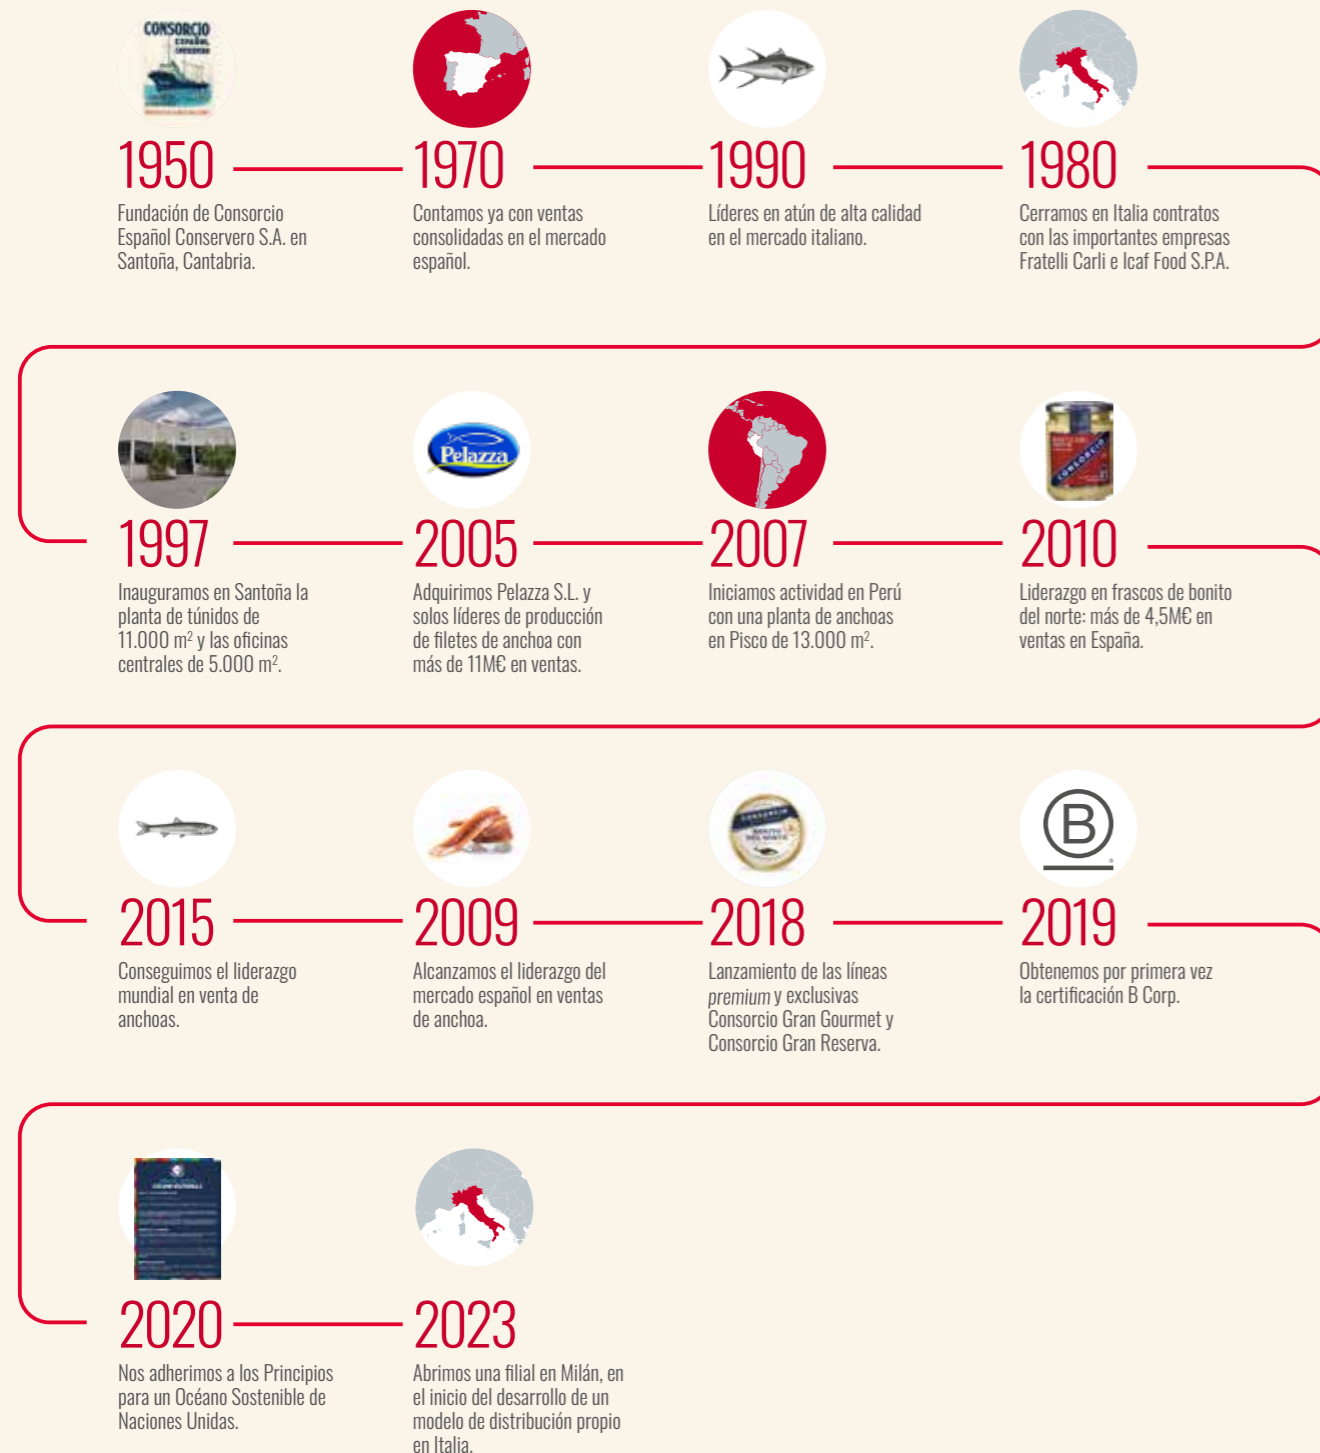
CONSORCIO

1950
Fundación de Consorcio Español Conservero S.A. en Santoña, Cantabria.

1970
Contamos ya con ventas consolidadas en el mercado español.

1990
Líderes en atún de alta calidad en el mercado italiano.

1980
Cerramos en Italia contratos con las importantes empresas Fratelli Carli e Icaf Food S.P.A.

1997
Inauguramos en Santoña la planta de túnidos de 11.000 m$^2$ y las oficinas centrales de 5.000 m$^2$.

Pelazza

2005
Adquirimos Pelazza S.L. y solos líderes de producción de filetes de anchoa con más de 11M€ en ventas.

2007
Iniciamos actividad en Perú con una planta de anchoas en Pisco de 13.000 m$^2$.

2010
Liderazgo en frascos de bonito del norte: más de 4,5M€ en ventas en España.

2015
Conseguimos el liderazgo mundial en venta de anchoas.

2009
Alcanzamos el liderazgo del mercado español en ventas de anchoa.

2018
Lanzamiento de las líneas premium y exclusivas Consorcio Gran Gourmet y Consorcio Gran Reserva.

B

2019
Obtenemos por primera vez la certificación B Corp.

2020
Nos adherimos a los Principios para un Océano Sostenible de Naciones Unidas.

2023
Abrimos una filial en Milán, en el inicio del desarrollo de un modelo de distribución propio en Italia.